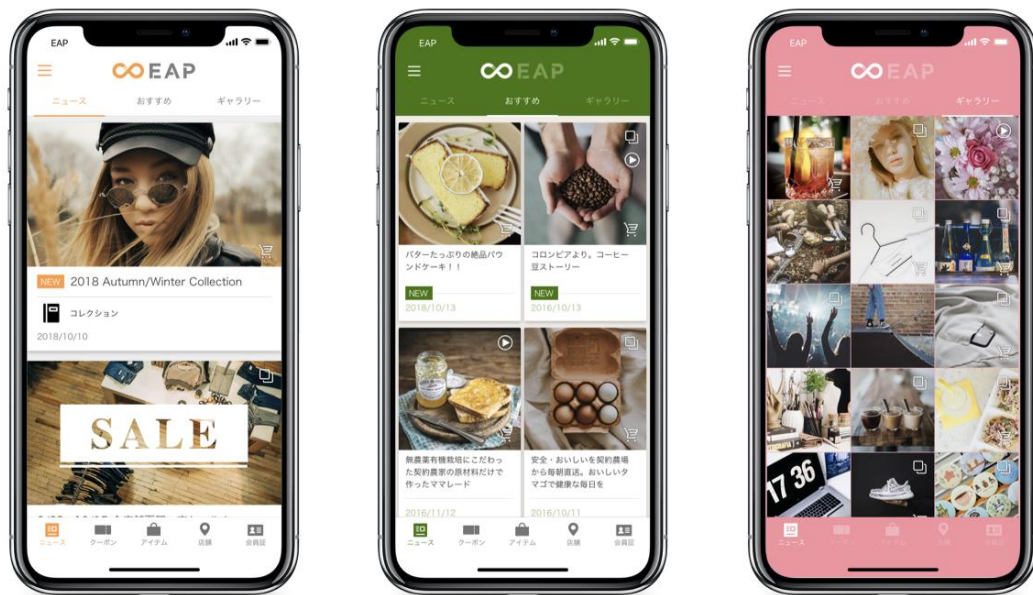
EAP

EAP

ニュース おすすめ ギャラリー

NEW 2018 Autumn/Winter Collection

コレクション

2018/10/10

SALE

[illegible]

ニュース クーポン アイテム 店舗 会員証

EAP

EAP

ニュース おすすめ ギャラリー

バターたっぷりの絶品パウンドケーキ！！

NEW

2018/10/13

コロンビアより。コーヒー豆ストーリー

NEW

2016/10/13

無農薬有機栽培にこだわった契約農家の原材料だけで作ったママレード

2016/11/12

安全・おいしいを契約農場から毎朝直送。おいしいタマゴで健康な毎日を

2016/10/11

ニュース クーポン アイテム 店舗 会員証

EAP

EAP

ニュース おすすめ ギャラリー

17 36

ニュース クーポン アイテム 店舗 会員証